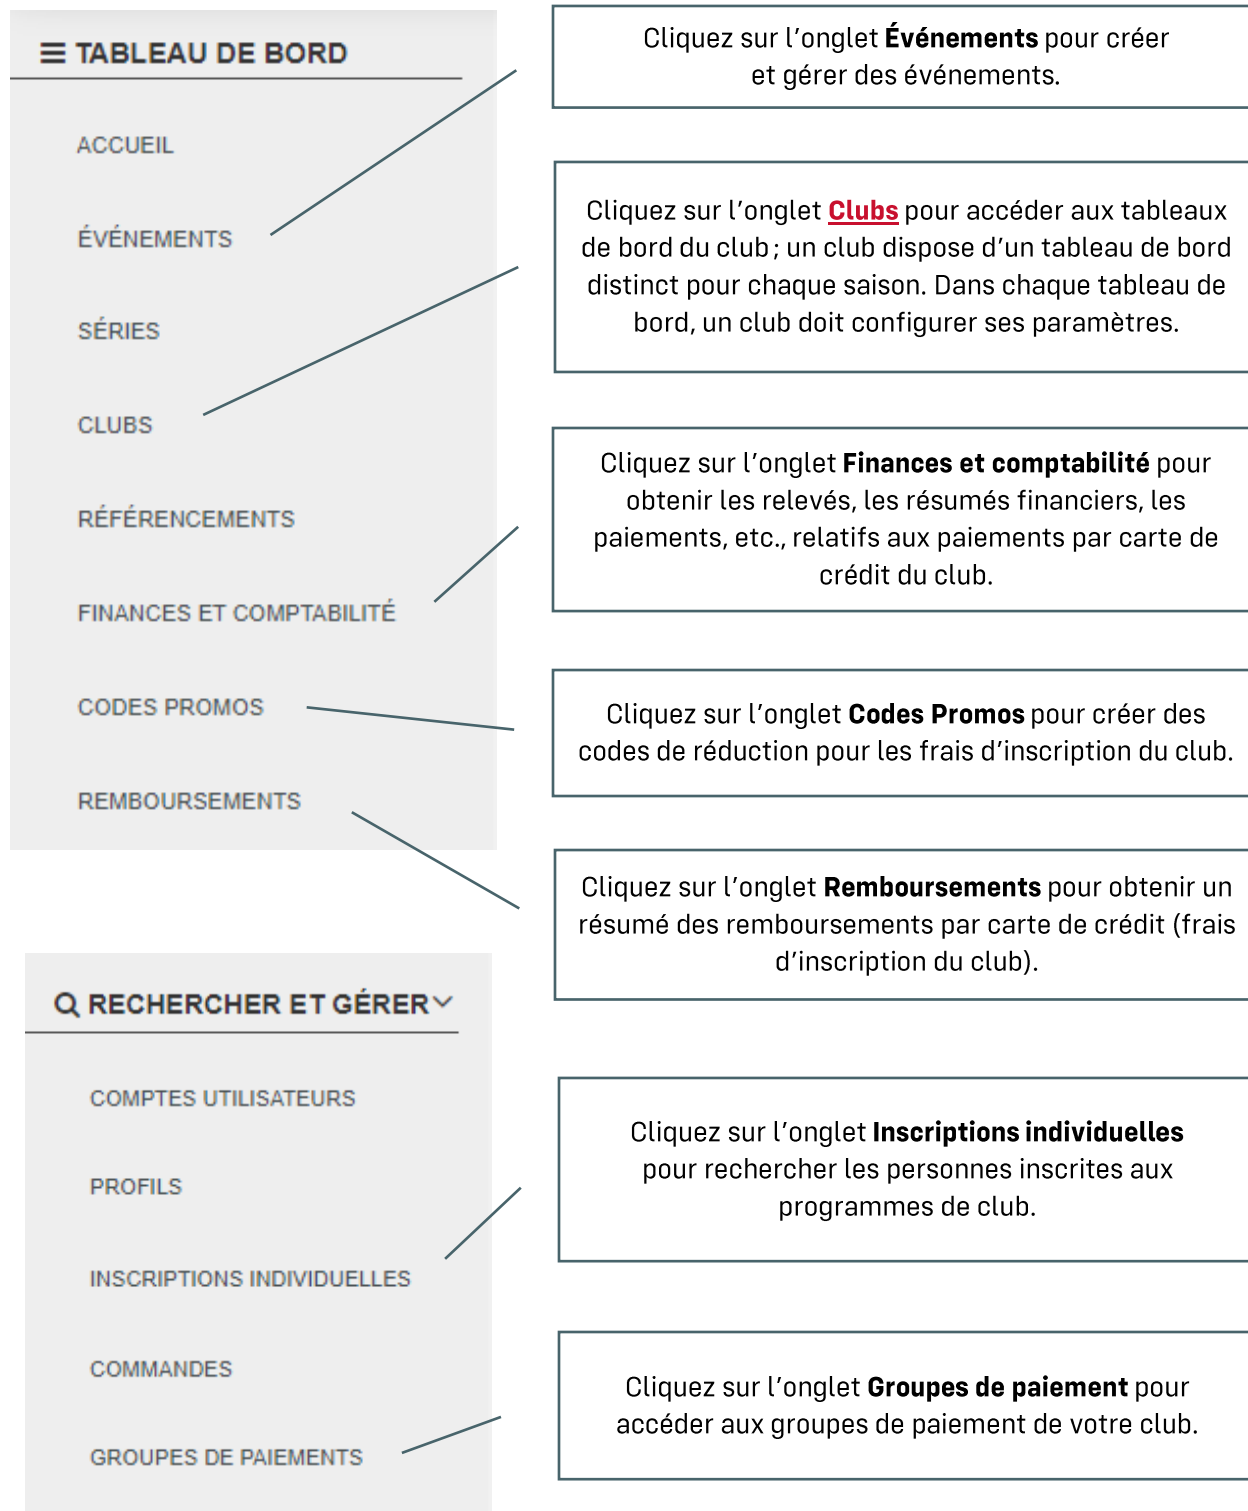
≡ TABLEAU DE BORD

ACCUEIL

ÉVÉNEMENTS

SÉRIES

CLUBS

RÉFÉRENCEMENTS

FINANCES ET COMPTABILITÉ

CODES PROMOS

REMBOURSEMENTS

Cliquez sur l'onglet **Événements** pour créer et gérer des événements.

Cliquez sur l'onglet **Clubs** pour accéder aux tableaux de bord du club ; un club dispose d'un tableau de bord distinct pour chaque saison. Dans chaque tableau de bord, un club doit configurer ses paramètres.

Cliquez sur l'onglet **Finances et comptabilité** pour obtenir les relevés, les résumés financiers, les paiements, etc., relatifs aux paiements par carte de crédit du club.

Cliquez sur l'onglet **Codes Promos** pour créer des codes de réduction pour les frais d'inscription du club.

Cliquez sur l'onglet **Remboursements** pour obtenir un résumé des remboursements par carte de crédit (frais d'inscription du club).

RECHERCHER ET GÉRER

COMPTES UTILISATEURS

PROFILS

INSCRIPTIONS INDIVIDUELLES

COMMANDES

GROUPES DE PAIEMENTS

Cliquez sur l'onglet **Inscriptions individuelles** pour rechercher les personnes inscrites aux programmes de club.

Cliquez sur l'onglet **Groupes de paiement** pour accéder aux groupes de paiement de votre club.